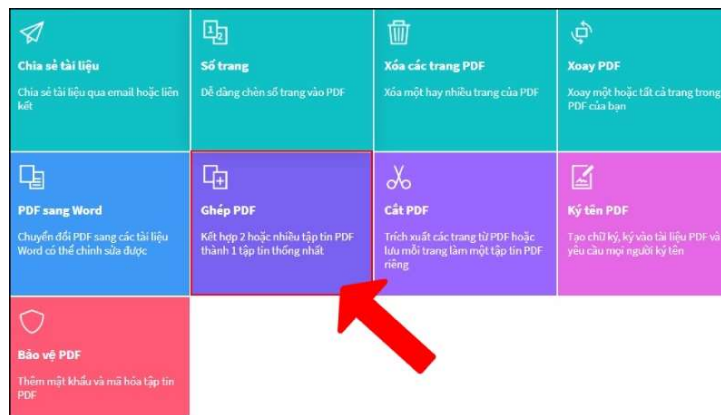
Chia sẻ tài liệu

Chia sẻ tài liệu qua email hoặc liên kết

Số trang

Dễ dàng chèn số trang vào PDF

Xóa các trang PDF

Xóa một hay nhiều trang của PDF

Xoay PDF

Xoay một hoặc tất cả trang trong PDF của bạn

PDF sang Word

Chuyển đổi PDF sang các tài liệu Word có thể chỉnh sửa được

Ghép PDF

Kết hợp 2 hoặc nhiều tập tin PDF thành 1 tập tin thống nhất

Cắt PDF

Trích xuất các trang từ PDF hoặc lưu mỗi trang làm một tập tin PDF riêng

Ký tên PDF

Tạo chữ ký, ký vào tài liệu PDF và yêu cầu mọi người ký tên

Bảo vệ PDF

Thêm mật khẩu và mã hóa tập tin PDF